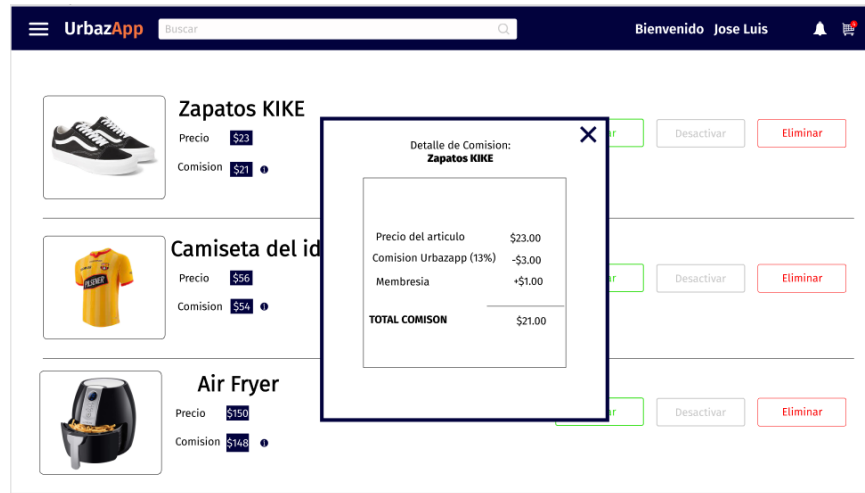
UrbazApp
Buscar
Bienvenido Jose Luis

Zapatos KIKE
Precio $23
Comision $21

Camiseta del id
Precio $56
Comision $54

Air Fryer
Precio $150
Comision $148

Detalle de Comision:
Zapatos KIKE

| | |
|---|---|
| Precio del articulo | $23.00 |
| Comision Urbazapp (13%) | -$3.00 |
| Membresia | +$1.00 |
| TOTAL COMISON | $21.00 |

r
Desactivar
Eliminar
r
Desactivar
Eliminar
r
Desactivar
Eliminar